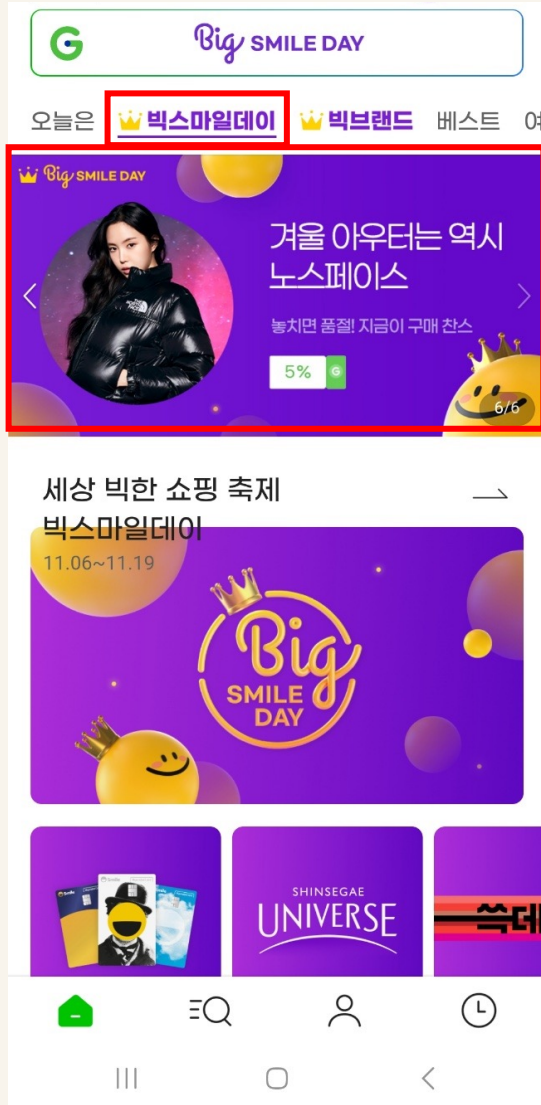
G Big SMILE DAY

오늘은 빅스마일데이 빅브랜드 베스트 여

Big SMILE DAY

겨울 아우터는 역시 노스페이스

놓치면 품절! 지금이 구매 찬스

5% G

6/6

세상 빅한 쇼핑 축제 빅스마일데이

11.06~11.19

Big SMILE DAY

SHINSEGAE UNIVERSE

쓱데